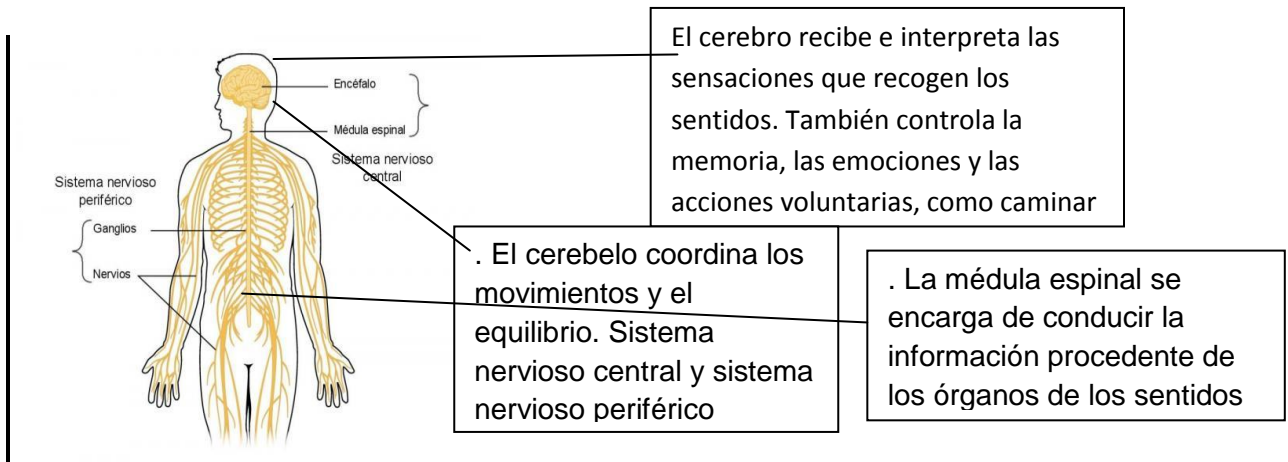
Encéfalo

Médula espinal

Sistema nervioso central

Sistema nervioso periférico

Ganglios

Nervios

El cerebro recibe e interpreta las sensaciones que recogen los sentidos. También controla la memoria, las emociones y las acciones voluntarias, como caminar

. El cerebelo coordina los movimientos y el equilibrio. Sistema nervioso central y sistema nervioso periférico

. La médula espinal se encarga de conducir la información procedente de los órganos de los sentidos